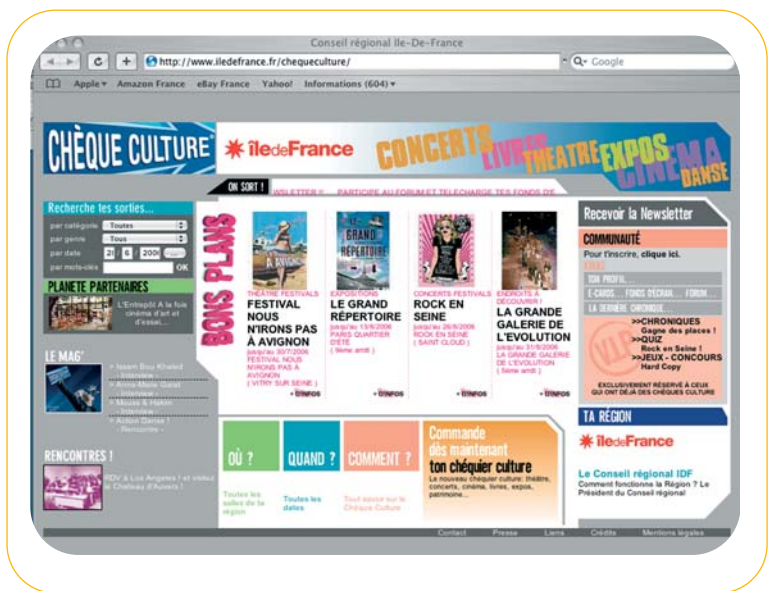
Conseil régional Ile-De-France

http://www.iledefrance.fr/chequeculture/

Google

Apple ▾ Amazon France eBay France Yahoo! Informations (604) ▾

CHÈQUE CULTURE

îledeFrance

CONCERTS LIVRES THEATRE EXPOS CINEMA DANSE

ON SORT !

NEWSLETTER ! ... PARTICIPE AU FORUM ET TELECHARGE TES FONDS DE

Recherche tes sorties...

par catégorie Toutes

par genre Tous

par date 21 6 2006

par mots-clés OK

PLANETE PARTENAIRES

L'Entrepôt A la fois cinéma d'art et d'essai,...

LE MAG'

Nesim Bou Khaled - Interview -

Anne-Marie Gatet - Interview -

Mouss & Hakim - Interview -

Action Danse ! - Rencontre -

RENCONTRES !

RDV à Los Angeles ! et visitez le Chateau d'Auvers !

BONS PLANS

THÉÂTRE FESTIVALS
FESTIVAL NOUS N'IRONS PAS À AVIGNON
jusqu'au 30/7/2006 FESTIVAL NOUS N'IRONS PAS A AVIGNON ( VITRY SUR SEINE )
+ D'INFOS

EXPOSITIONS
LE GRAND RÉPERTOIRE
jusqu'au 13/8/2006 PARIS QUARTIER D'ETE ( 5ème arrdt )
+ D'INFOS

CONCERTS FESTIVALS
ROCK EN SEINE
jusqu'au 26/8/2006 ROCK EN SEINE ( SAINT CLOUD )
+ D'INFOS

ENDROITS À DÉCOUVRIR !
LA GRANDE GALERIE DE L'EVOLUTION
jusqu'au 31/8/2006 LA GRANDE GALERIE DE L'EVOLUTION ( 5ème arrdt )
+ D'INFOS

Recevoir la Newsletter

COMMUNAUTÉ

Pour t'inscrire, clique ici.

TON PROFIL...

E-CARDS... FONDS D'ÉCRAN... FORUM...

LA DERNIÈRE CHRONIQUE

>>CHRONIQUES Gagne des places !
>>QUIZ Rock en Seine !
>>JEUX - CONCOURS Hard Copy

VIP

EXCLUSIVEMENT RÉSERVÉ À CEUX QUI ONT DÉJÀ DES CHÈQUES CULTURE

TA RÉGION

îledeFrance

Le Conseil régional IDF
Comment fonctionne la Région ? Le Président du Conseil régional

OÙ ?
Toutes les salles de ta région

QUAND ?
Toutes les dates

COMMENT ?
Tout savoir sur le Chèque Culture

Commande dès maintenant ton chéquier culture
Le nouveau chéquier culture : théâtre, concerts, cinéma, livres, expos, patrimoine...

Contact Presse Liens Crédits Mentions légales